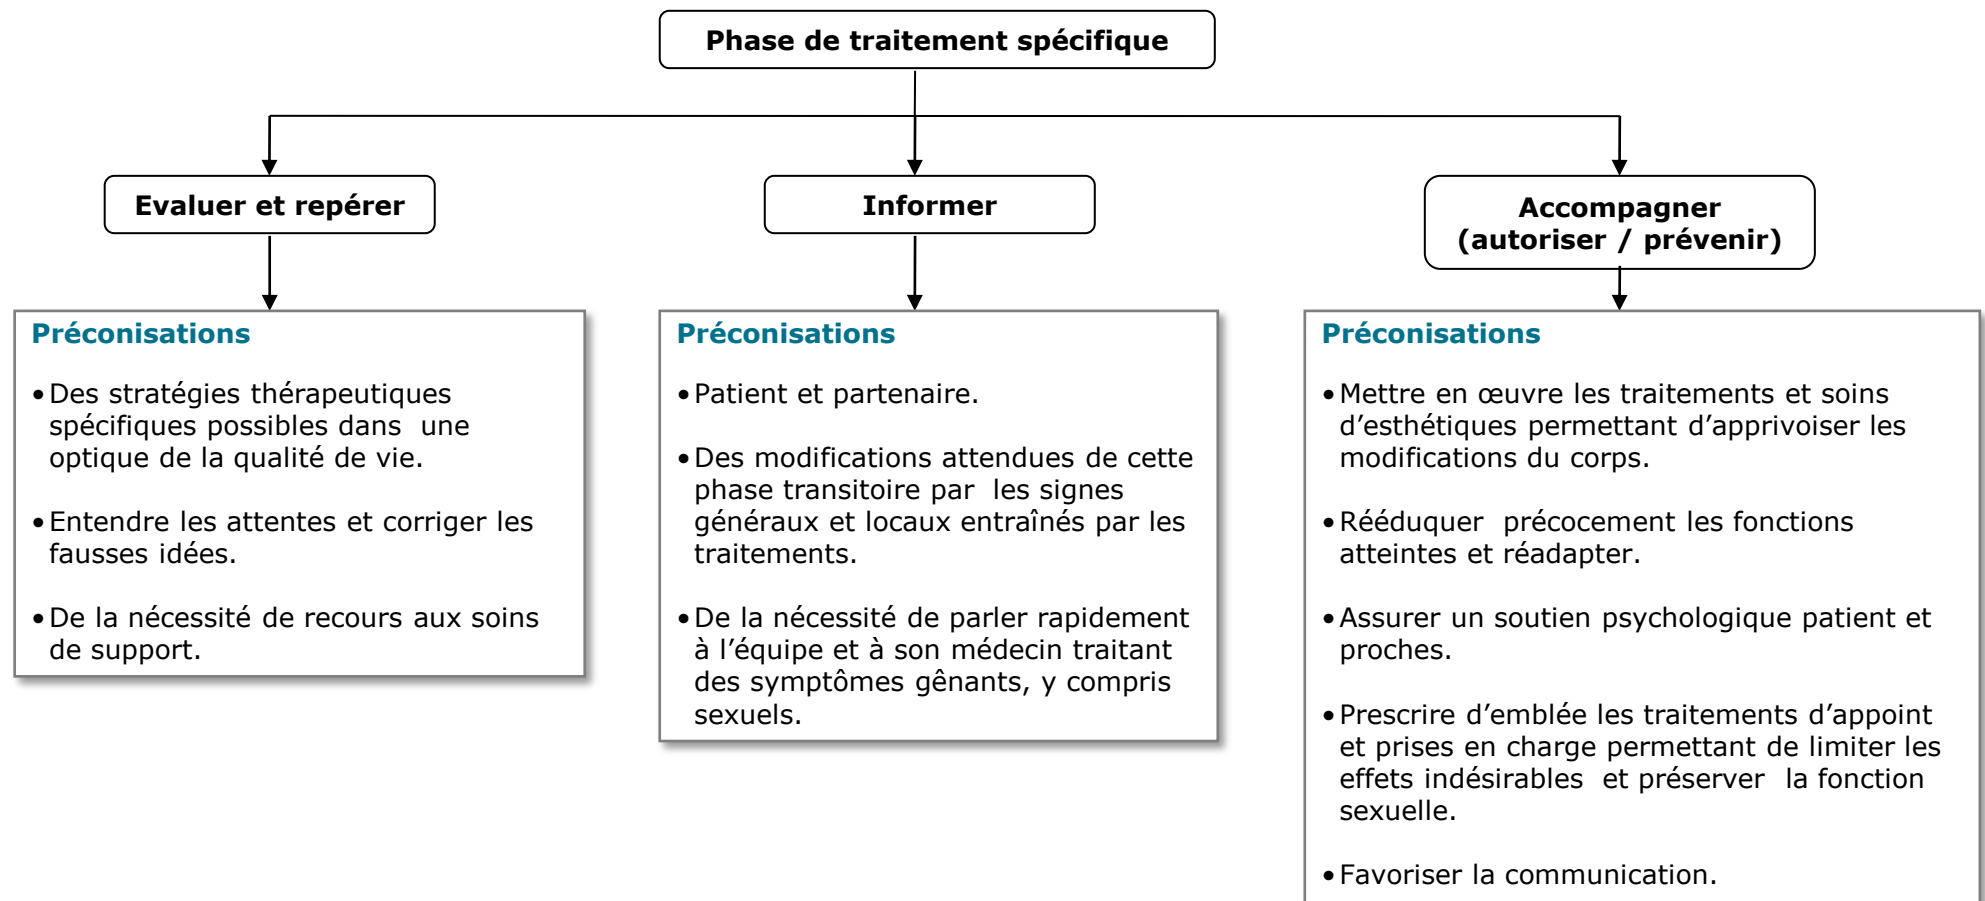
Phase de traitement spécifique

Evaluer et repérer

Préconisations

• Des stratégies thérapeutiques spécifiques possibles dans une optique de la qualité de vie.

• Entendre les attentes et corriger les fausses idées.

• De la nécessité de recours aux soins de support.

Informer

Préconisations

• Patient et partenaire.

• Des modifications attendues de cette phase transitoire par les signes généraux et locaux entraînés par les traitements.

• De la nécessité de parler rapidement à l'équipe et à son médecin traitant des symptômes gênants, y compris sexuels.

Accompagner (autoriser / prévenir)

Préconisations

• Mettre en œuvre les traitements et soins d'esthétiques permettant d'apprivoiser les modifications du corps.

• Rééduquer précocement les fonctions atteintes et réadapter.

• Assurer un soutien psychologique patient et proches.

• Prescrire d'emblée les traitements d'appoint et prises en charge permettant de limiter les effets indésirables et préserver la fonction sexuelle.

• Favoriser la communication.